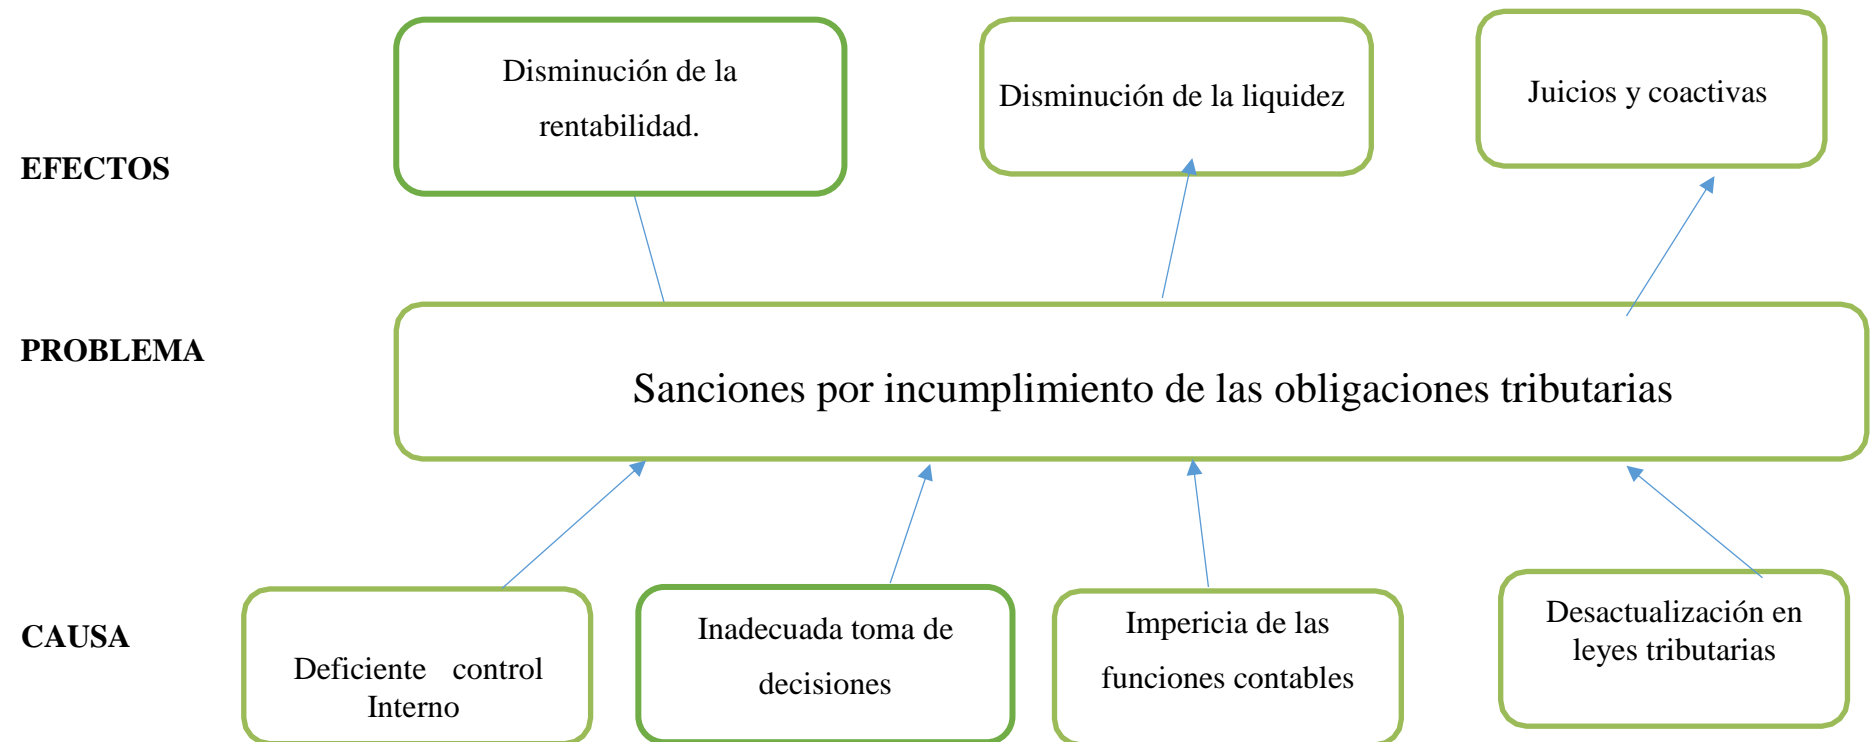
EFECTOS

Disminución de la rentabilidad.

Disminución de la liquidez

Juicios y coactivas

PROBLEMA

Sanciones por incumplimiento de las obligaciones tributarias

CAUSA

Deficiente control Interno

Inadecuada toma de decisiones

Impericia de las funciones contables

Desactualización en leyes tributarias